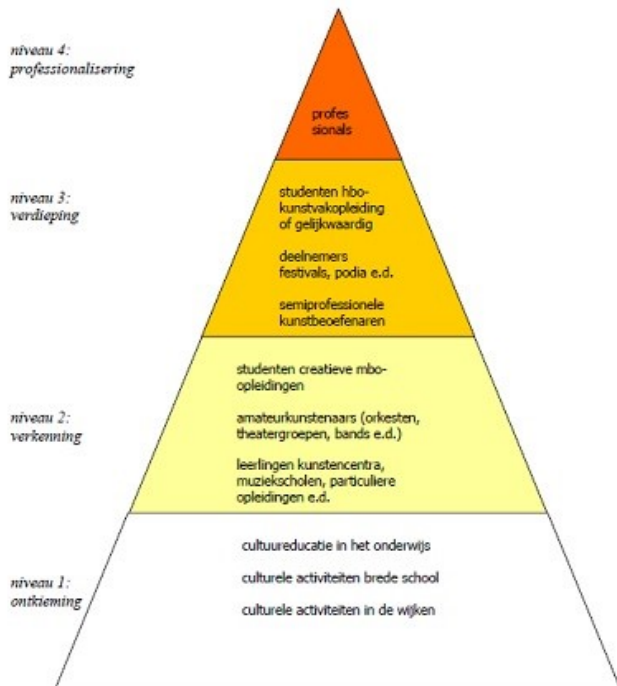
niveau 4:
professionalisering

profes
sionals

niveau 3:
verdieping

studenten hbo-kunstvakopleiding of gelijkwaardig

deelnemers festivals, podia e.d.

semiprofessionele kunstbeoefenaren

niveau 2:
verkenning

studenten creatieve mbo-opleidingen

amateurkunstenaars (orkesten, theatergroepen, bands e.d.)

leerlingen kunstencentra, muziekscholen, particuliere opleidingen e.d.

niveau 1:
ontkieming

cultuureducatie in het onderwijs

culturele activiteiten brede school

culturele activiteiten in de wijken